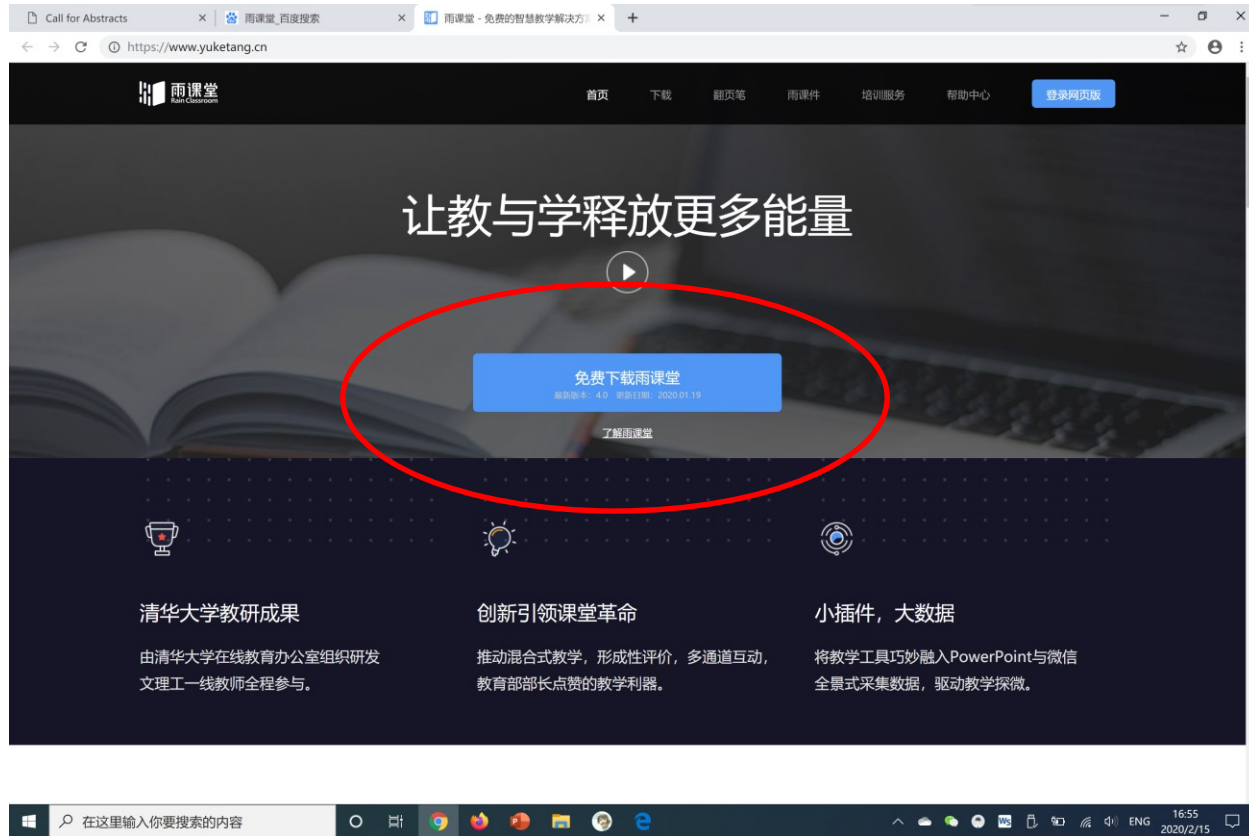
Call for Abstracts
雨课堂_百度搜索
雨课堂 - 免费的智慧教学解决方

https://www.yuketang.cn

雨课堂 Rain Classroom

首页 下载 翻页笔 雨课件 培训服务 帮助中心 登录网页版

让教与学释放更多能量

免费下载雨课堂
最新版本：4.0 更新日期：2020.01.19

了解雨课堂

清华大学教研成果

由清华大学在线教育办公室组织研发
文理工一线教师全程参与。

创新引领课堂革命

推动混合式教学，形成性评价，多通道互动，
教育部部长点赞的教学利器。

小插件，大数据

将教学工具巧妙融入PowerPoint与微信
全景式采集数据，驱动教学探微。

在这里输入你要搜索的内容

ENG 16:55 2020/2/15